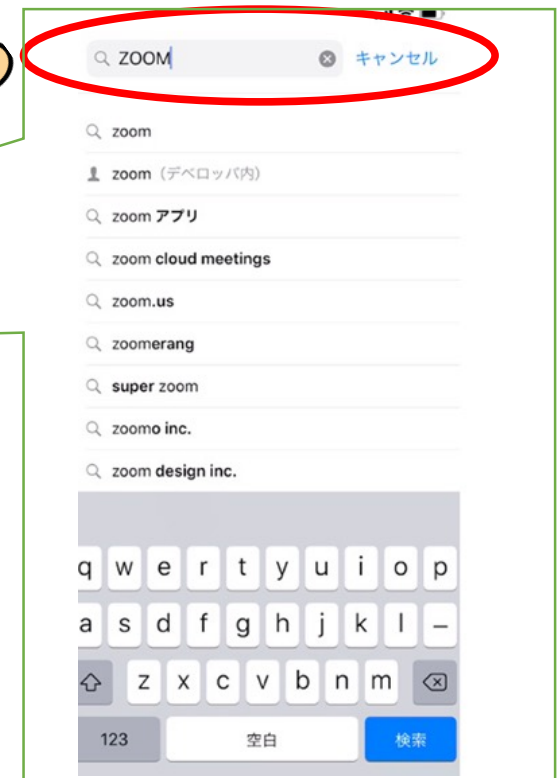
ZOOM キャンセル

zoom

zoom（デベロッパ内）

zoom アプリ

zoom cloud meetings

zoom.us

zoomerang

super zoom

zoomo inc.

zoom design inc.

q w e r t y u i o p

a s d f g h j k l –

z x c v b n m

123 空白 検索